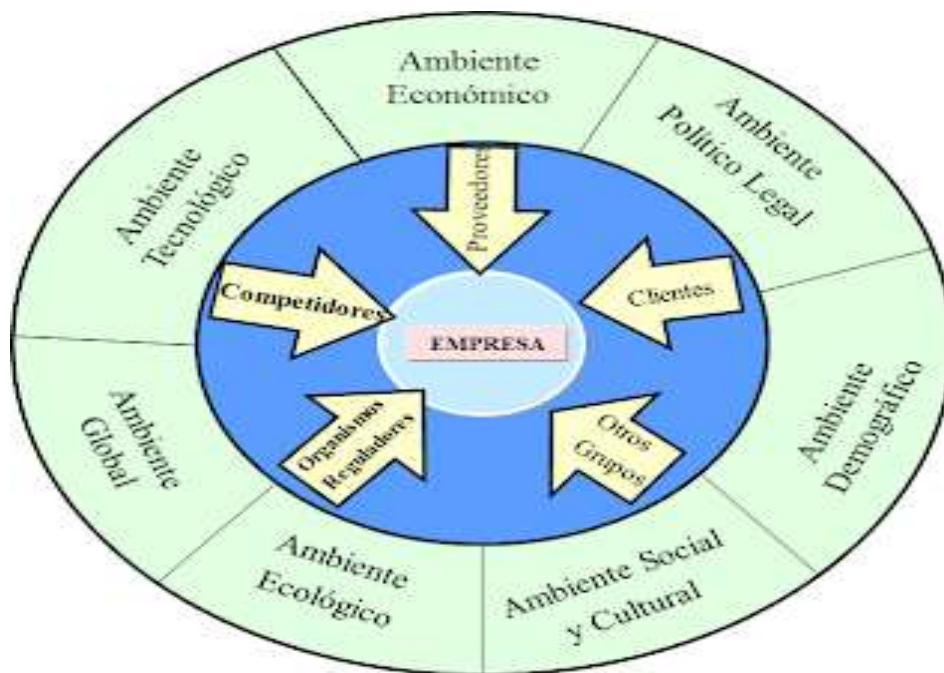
Ambiente Económico

Ambiente Político Legal

Ambiente Demográfico

Ambiente Social y Cultural

Ambiente Ecológico

Ambiente Global

Ambiente Tecnológico

Proveedores

Clientes

Otros Grupos

Organismos Reguladores

Competidores

EMPRESA